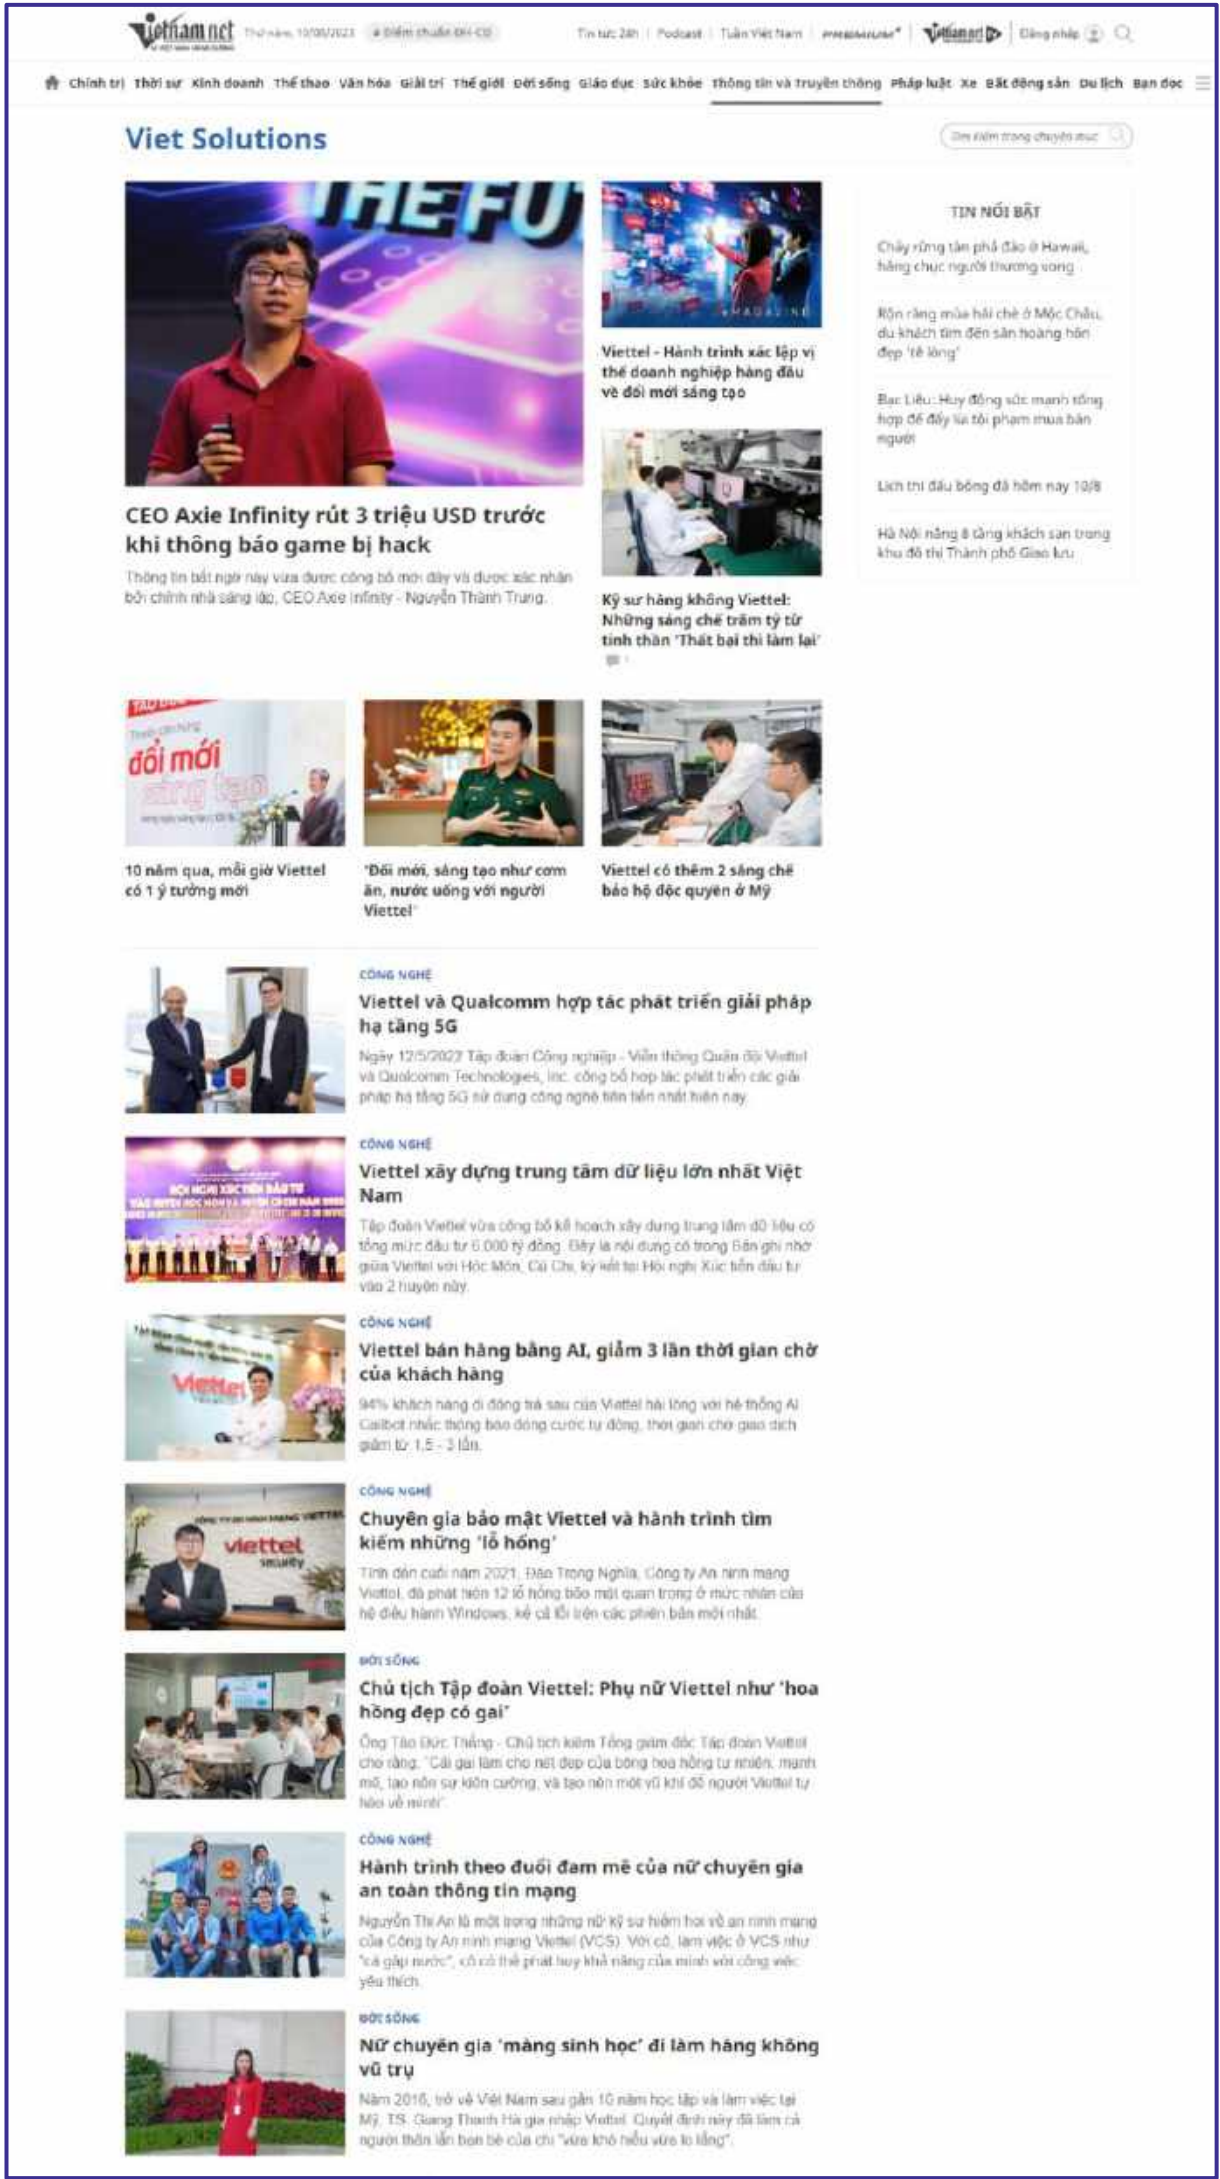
vietnamnet Thứ năm, 10/08/2023 Điểm chuẩn ĐH-CĐ Tin tức 24h | Podcast | Tuần Việt Nam | PREMIUM | Vietnamnet | Đăng nhập

Chính trị Thời sự Kinh doanh Thể thao Văn hóa Giải trí Thế giới Đời sống Giáo dục Sức khỏe Thông tin và truyền thông Pháp luật Xe Bất động sản Du lịch Bạn đọc

Viet Solutions

Tìm kiếm trong chuyên mục

CEO Axie Infinity rút 3 triệu USD trước khi thông báo game bị hack

Thông tin bất ngờ này vừa được công bố mới đây và được xác nhận bởi chính nhà sáng lập, CEO Axie Infinity - Nguyễn Thành Trung.

Viettel - Hành trình xác lập vị thế doanh nghiệp hàng đầu về đổi mới sáng tạo

Kỹ sư hàng không Viettel: Những sáng chế trăm tỷ từ tinh thần 'Thất bại thì làm lại'

TIN NỔI BẬT

Cháy rừng tàn phá đảo ở Hawaii, hàng chục người thương vong

Rộn ràng mùa hái chè ở Mộc Châu, du khách tìm đến săn hoàng hôn đẹp 'tê lòng'

Bạc Liêu: Huy động sức mạnh tổng hợp để đẩy lùi tội phạm mua bán người

Lịch thi đấu bóng đá hôm nay 10/8

Hà Nội nâng 8 tầng khách sạn trong khu đô thị Thành phố Giao lưu

10 năm qua, mỗi giờ Viettel có 1 ý tưởng mới

'Đổi mới, sáng tạo như cơm ăn, nước uống với người Viettel'

Viettel có thêm 2 sáng chế bảo hộ độc quyền ở Mỹ

CÔNG NGHỆ
Viettel và Qualcomm hợp tác phát triển giải pháp hạ tầng 5G
Ngày 12/5/2022 Tập đoàn Công nghiệp - Viễn thông Quân đội Viettel và Qualcomm Technologies, Inc. công bố hợp tác phát triển các giải pháp hạ tầng 5G sử dụng công nghệ tiên tiến nhất hiện nay.

CÔNG NGHỆ
Viettel xây dựng trung tâm dữ liệu lớn nhất Việt Nam
Tập đoàn Viettel vừa công bố kế hoạch xây dựng trung tâm dữ liệu có tổng mức đầu tư 6.000 tỷ đồng. Đây là nội dung có trong Bản ghi nhớ giữa Viettel với Hóc Môn, Củ Chi, ký kết tại Hội nghị Xúc tiến đầu tư vào 2 huyện này.

CÔNG NGHỆ
Viettel bán hàng bằng AI, giảm 3 lần thời gian chờ của khách hàng
94% khách hàng di động trả sau của Viettel hài lòng với hệ thống AI Callbot nhắc thông báo đóng cước tự động, thời gian chờ giao dịch giảm từ 1,5 - 3 lần.

CÔNG NGHỆ
Chuyên gia bảo mật Viettel và hành trình tìm kiếm những 'lỗ hổng'
Tính đến cuối năm 2021, Đào Trọng Nghĩa, Công ty An ninh mạng Viettel, đã phát hiện 12 lỗ hổng bảo mật quan trọng ở mức nhân của hệ điều hành Windows, kể cả lỗi trên các phiên bản mới nhất.

ĐỜI SỐNG
Chủ tịch Tập đoàn Viettel: Phụ nữ Viettel như 'hoa hồng đẹp có gai'
Ông Tào Đức Thắng - Chủ tịch kiêm Tổng giám đốc Tập đoàn Viettel cho rằng, "Cái gai làm cho nét đẹp của bông hoa hồng tự nhiên, mạnh mẽ, tạo nên sự kiên cường, và tạo nên một vũ khí để người Viettel tự bảo vệ mình".

CÔNG NGHỆ
Hành trình theo đuổi đam mê của nữ chuyên gia an toàn thông tin mạng
Nguyễn Thị An là một trong những nữ kỹ sư hiếm hoi về an ninh mạng của Công ty An ninh mạng Viettel (VCS). Với cô, làm việc ở VCS như "cá gặp nước", cô có thể phát huy khả năng của mình với công việc yêu thích.

ĐỜI SỐNG
Nữ chuyên gia 'màng sinh học' đi làm hàng không vũ trụ
Năm 2016, trở về Việt Nam sau gần 10 năm học tập và làm việc tại Mỹ, TS. Giang Thanh Hà gia nhập Viettel. Quyết định này đã làm cả người thân lẫn bạn bè của chị "vừa khó hiểu vừa lo lắng".